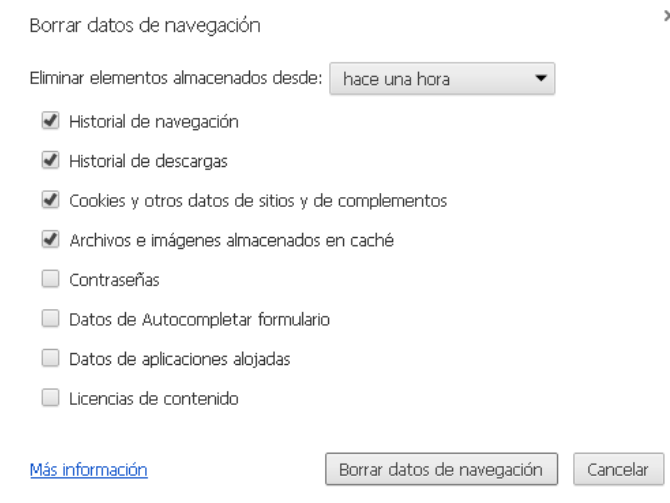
Borrar datos de navegación

×

Eliminar elementos almacenados desde: hace una hora

Historial de navegación

Historial de descargas

Cookies y otros datos de sitios y de complementos

Archivos e imágenes almacenados en caché

Contraseñas

Datos de Autocompletar formulario

Datos de aplicaciones alojadas

Licencias de contenido

Más información

Borrar datos de navegación

Cancelar